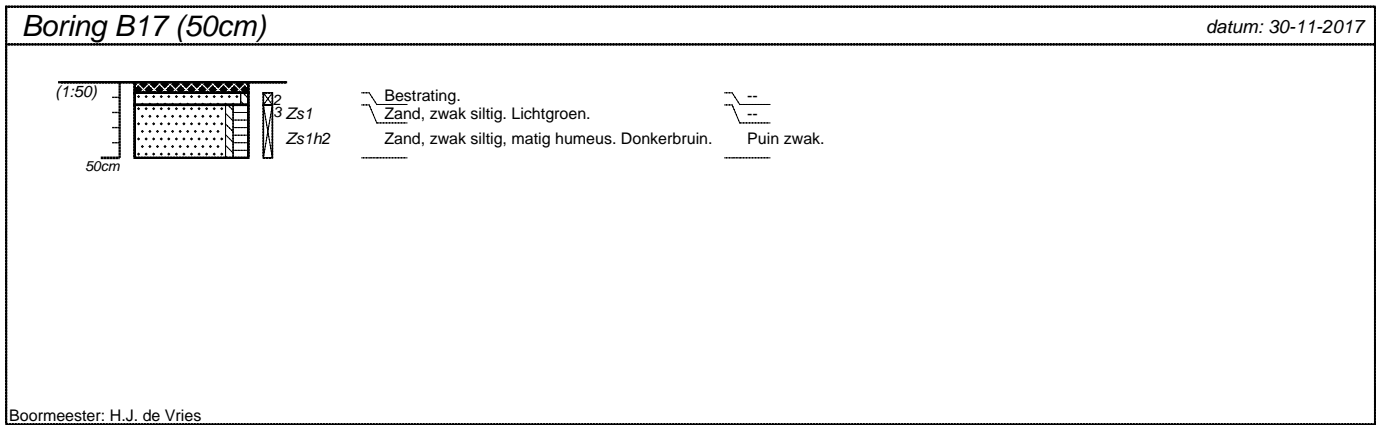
Boring B17 (50cm)

datum: 30-11-2017

(1:50)

50cm

2
3 Zs1

Zs1h2

Bestrating.
Zand, zwak siltig. Lichtgroen.

Zand, zwak siltig, matig humeus. Donkerbruin.

--
--

Puin zwak.

Boormeester: H.J. de Vries